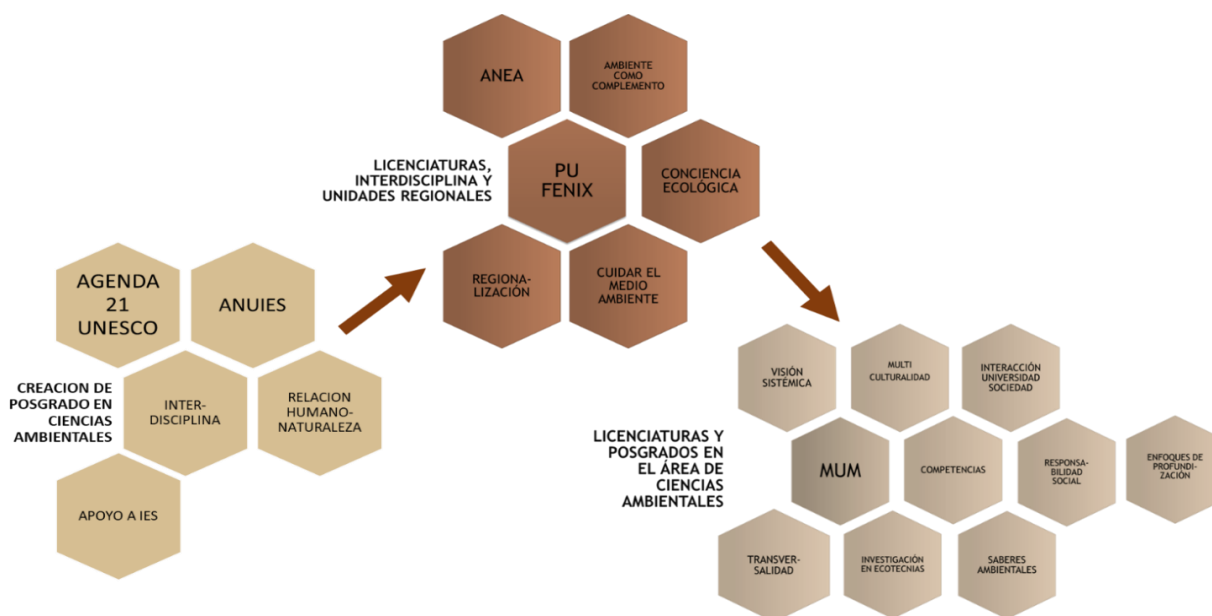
ANEA

AMBIENTE COMO COMPLEMENTO

LICENCIATURAS, INTERDISCIPLINA Y UNIDADES REGIONALES

PU FENIX

CONCIENCIA ECOLÓGICA

REGIONALIZACIÓN

CUIDAR EL MEDIO AMBIENTE

AGENDA 21 UNESCO

ANUIES

CREACION DE POSGRADO EN CIENCIAS AMBIENTALES

INTERDISCIPLINA

RELACION HUMANO-NATURALEZA

APOYO A IES

VISIÓN SISTÉMICA

MULTI CULTURALIDAD

INTERACCIÓN UNIVERSIDAD SOCIEDAD

LICENCIATURAS Y POSGRADOS EN EL ÁREA DE CIENCIAS AMBIENTALES

MUM

COMPETENCIAS

RESPONSABILIDAD SOCIAL

ENFOQUES DE PROFUNDIZACIÓN

TRANSVERSALIDAD

INVESTIGACIÓN EN ECOTECNIAS

SABERES AMBIENTALES